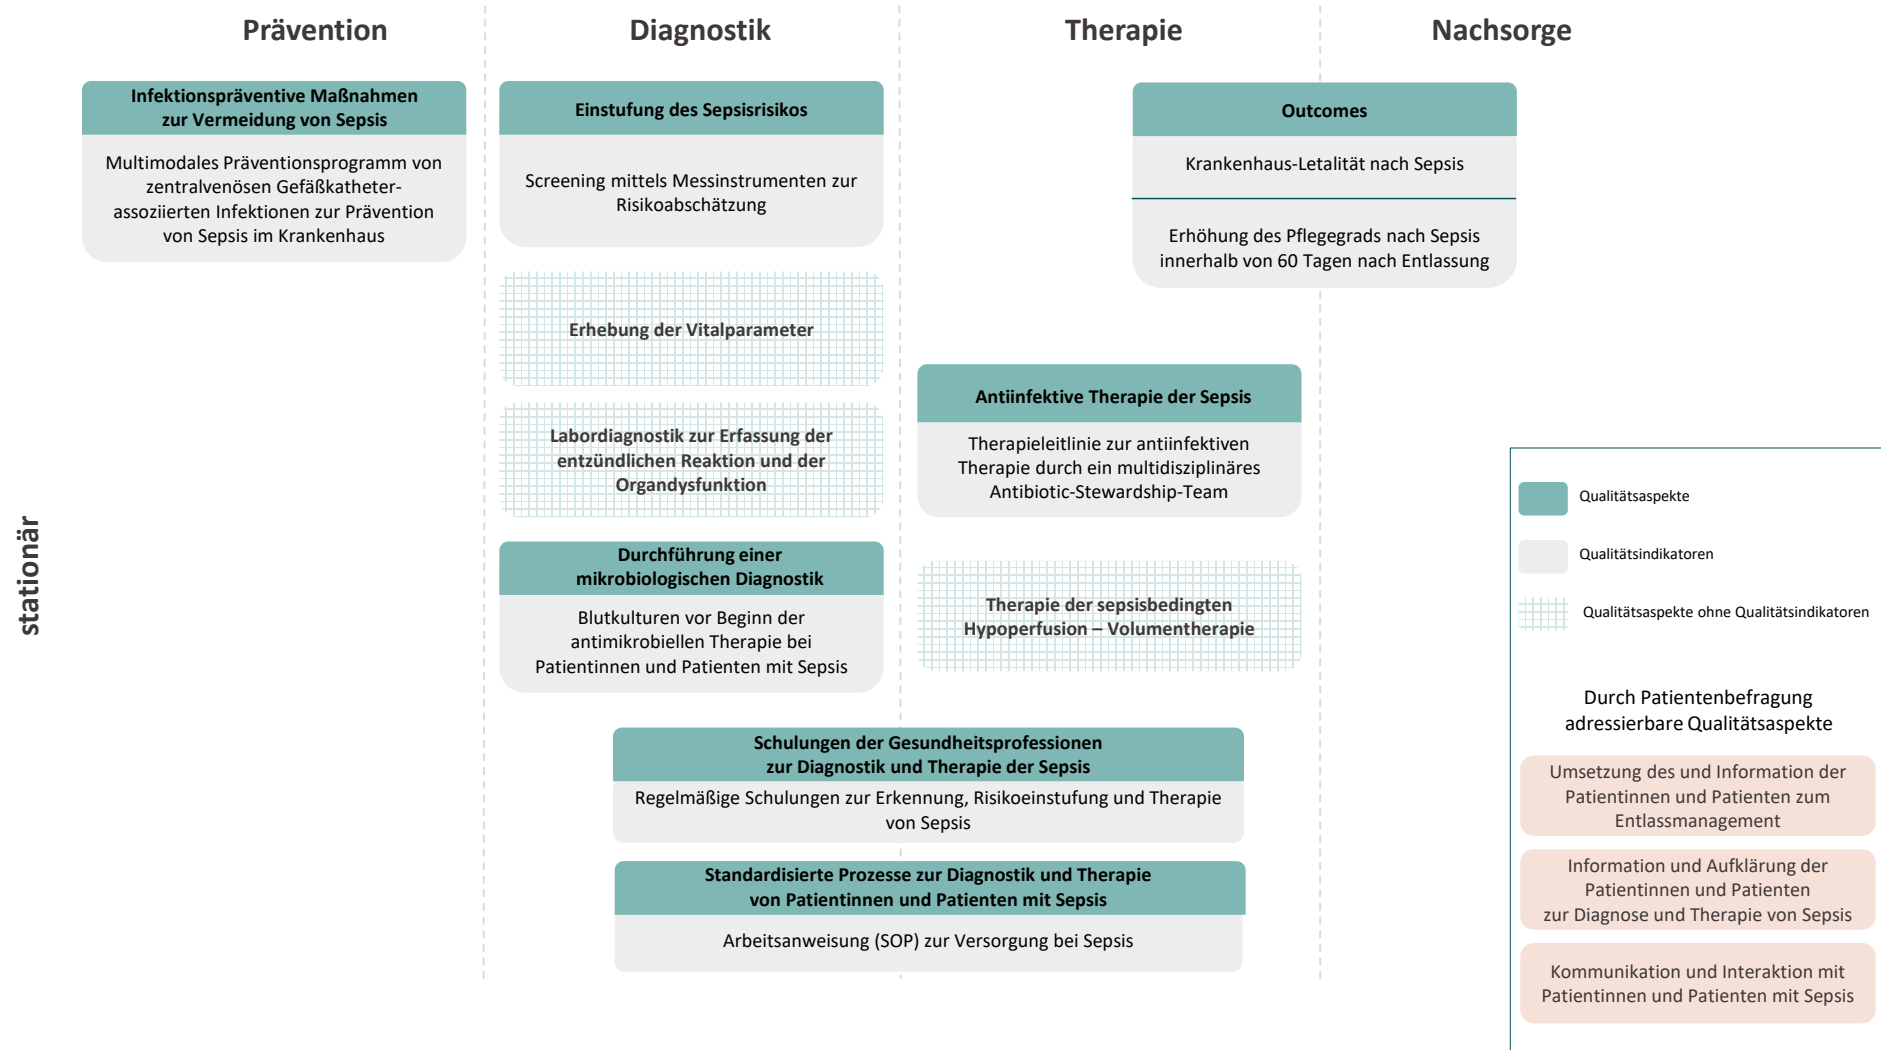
Prävention

Diagnostik

Therapie

Nachsorge

stationär

Infektionspräventive Maßnahmen zur Vermeidung von Sepsis

Multimodales Präventionsprogramm von zentralvenösen Gefäßkatheter-assoziierten Infektionen zur Prävention von Sepsis im Krankenhaus

Einstufung des Sepsisrisikos

Screening mittels Messinstrumenten zur Risikoabschätzung

Erhebung der Vitalparameter

Labordiagnostik zur Erfassung der entzündlichen Reaktion und der Organdysfunktion

Durchführung einer mikrobiologischen Diagnostik

Blutkulturen vor Beginn der antimikrobiellen Therapie bei Patientinnen und Patienten mit Sepsis

Antiinfektive Therapie der Sepsis

Therapieleitlinie zur antiinfektiven Therapie durch ein multidisziplinäres Antibiotic-Stewardship-Team

Therapie der sepsisbedingten Hypoperfusion – Volumentherapie

Outcomes

Krankenhaus-Letalität nach Sepsis

Erhöhung des Pflegegrads nach Sepsis innerhalb von 60 Tagen nach Entlassung

Schulungen der Gesundheitsprofessionen zur Diagnostik und Therapie der Sepsis

Regelmäßige Schulungen zur Erkennung, Risikoeinstufung und Therapie von Sepsis

Standardisierte Prozesse zur Diagnostik und Therapie von Patientinnen und Patienten mit Sepsis

Arbeitsanweisung (SOP) zur Versorgung bei Sepsis

Qualitätsaspekte

Qualitätsindikatoren

Qualitätsaspekte ohne Qualitätsindikatoren

Durch Patientenbefragung adressierbare Qualitätsaspekte

Umsetzung des und Information der Patientinnen und Patienten zum Entlassmanagement

Information und Aufklärung der Patientinnen und Patienten zur Diagnose und Therapie von Sepsis

Kommunikation und Interaktion mit Patientinnen und Patienten mit Sepsis